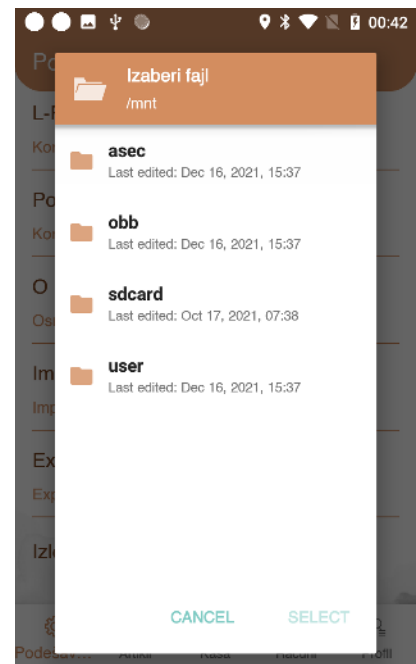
00:42

Po

L-F
Ko

Po
Ko

O
Os

Im
Imp

Ex
Exp

Izl

Izaberi fajl
/mnt

asec
Last edited: Dec 16, 2021, 15:37

obb
Last edited: Dec 16, 2021, 15:37

sdcard
Last edited: Oct 17, 2021, 07:38

user
Last edited: Dec 16, 2021, 15:37

CANCEL SELECT

Podešav... Artikli Kasa Računi Profil